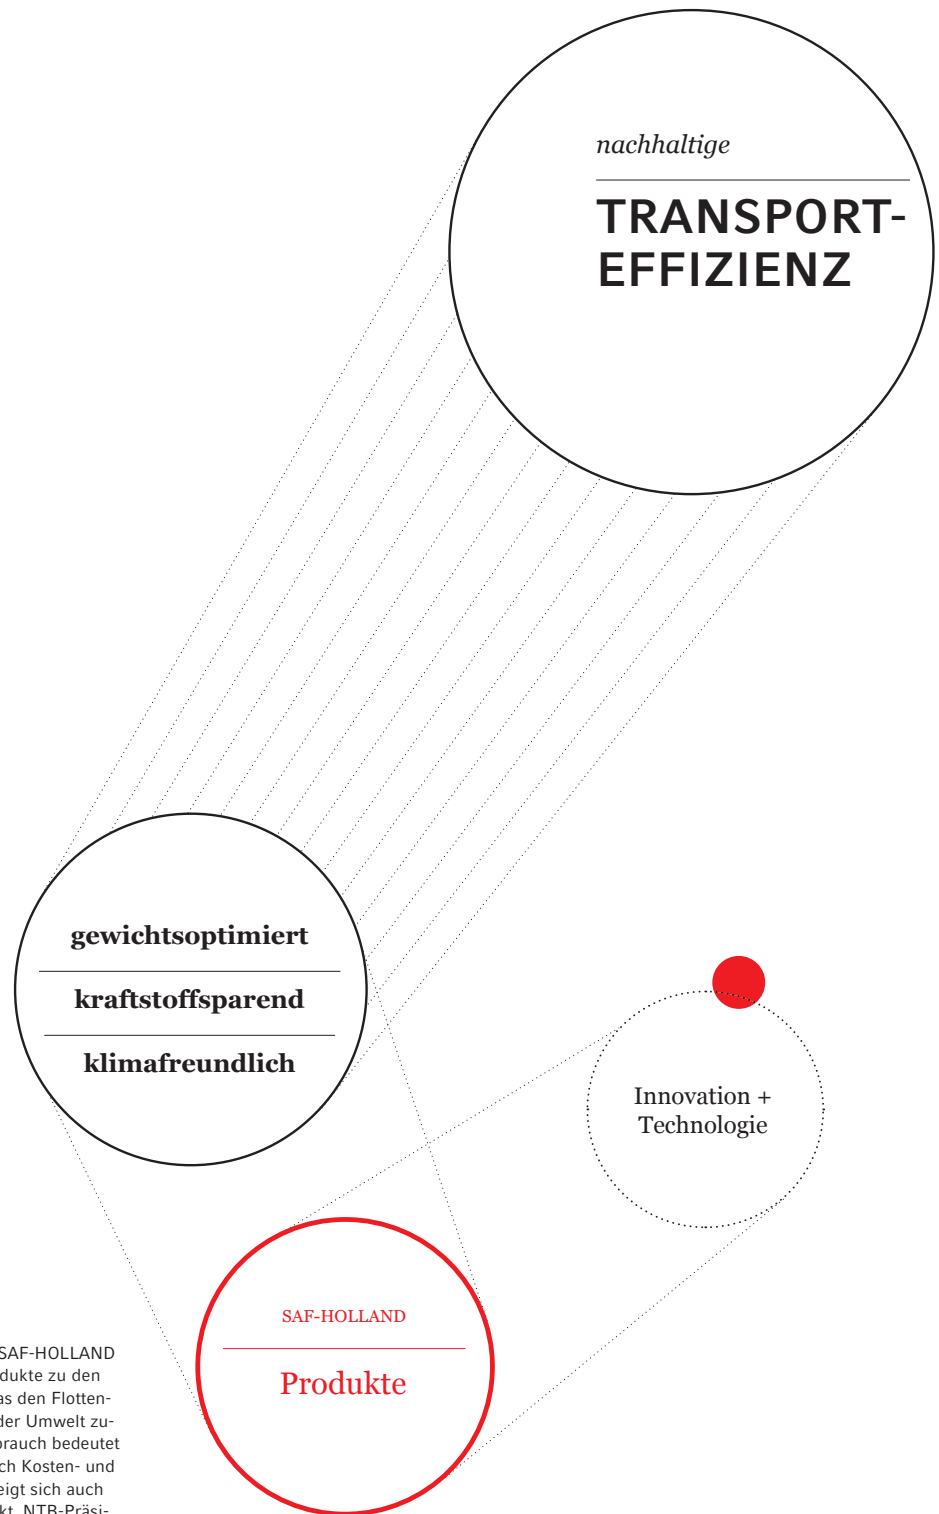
nachhaltige

TRANSPORT-EFFIZIENZ

gewichtsoptimiert

kraftstoffsparend

klimafreundlich

Innovation + Technologie

SAF-HOLLAND

Produkte

SAF-HOLLAND
dukte zu den
as den Flotten-
der Umwelt zu-
brauch bedeutet
ch Kosten- und
eigt sich auch
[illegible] NTB-Präsi-